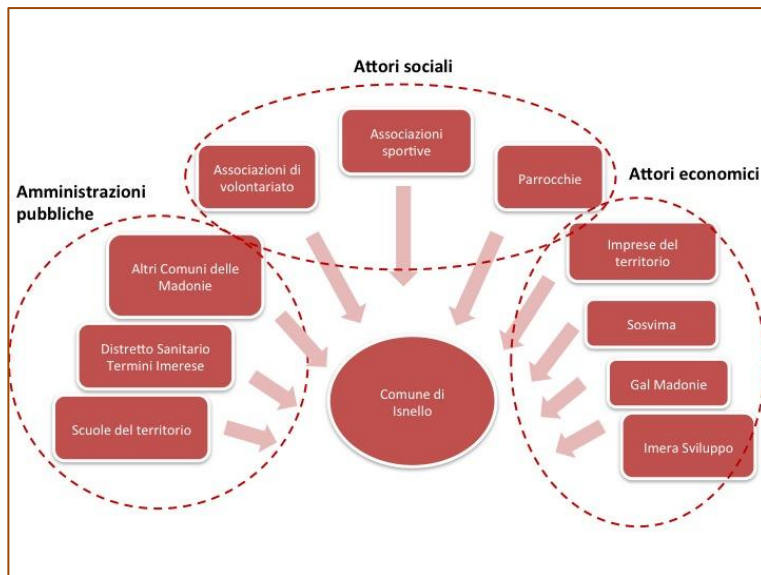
Attori sociali

Associazioni di volontariato

Associazioni sportive

Parrocchie

Amministrazioni pubbliche

Altri Comuni delle Madonie

Distretto Sanitario Termini Imerese

Scuole del territorio

Comune di Isnello

Attori economici

Imprese del territorio

Sosvima

Gal Madonie

Imera Sviluppo